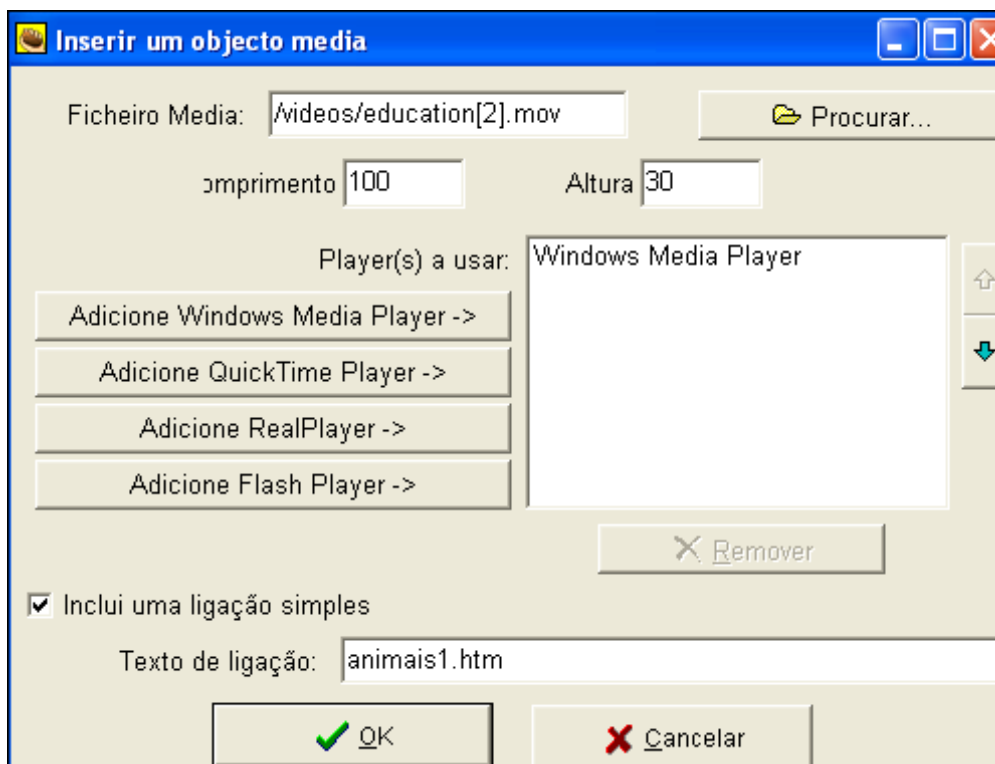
Inserir um objecto media

Ficheiro Media: /videos/education[2].mov

Procurar...

ɔmprimento 100

Altura 30

Player(s) a usar:

Windows Media Player

Adicione Windows Media Player ->

Adicione QuickTime Player ->

Adicione RealPlayer ->

Adicione Flash Player ->

Remover

Inclui uma ligação simples

Texto de ligação: animais1.htm

OK

Cancelar